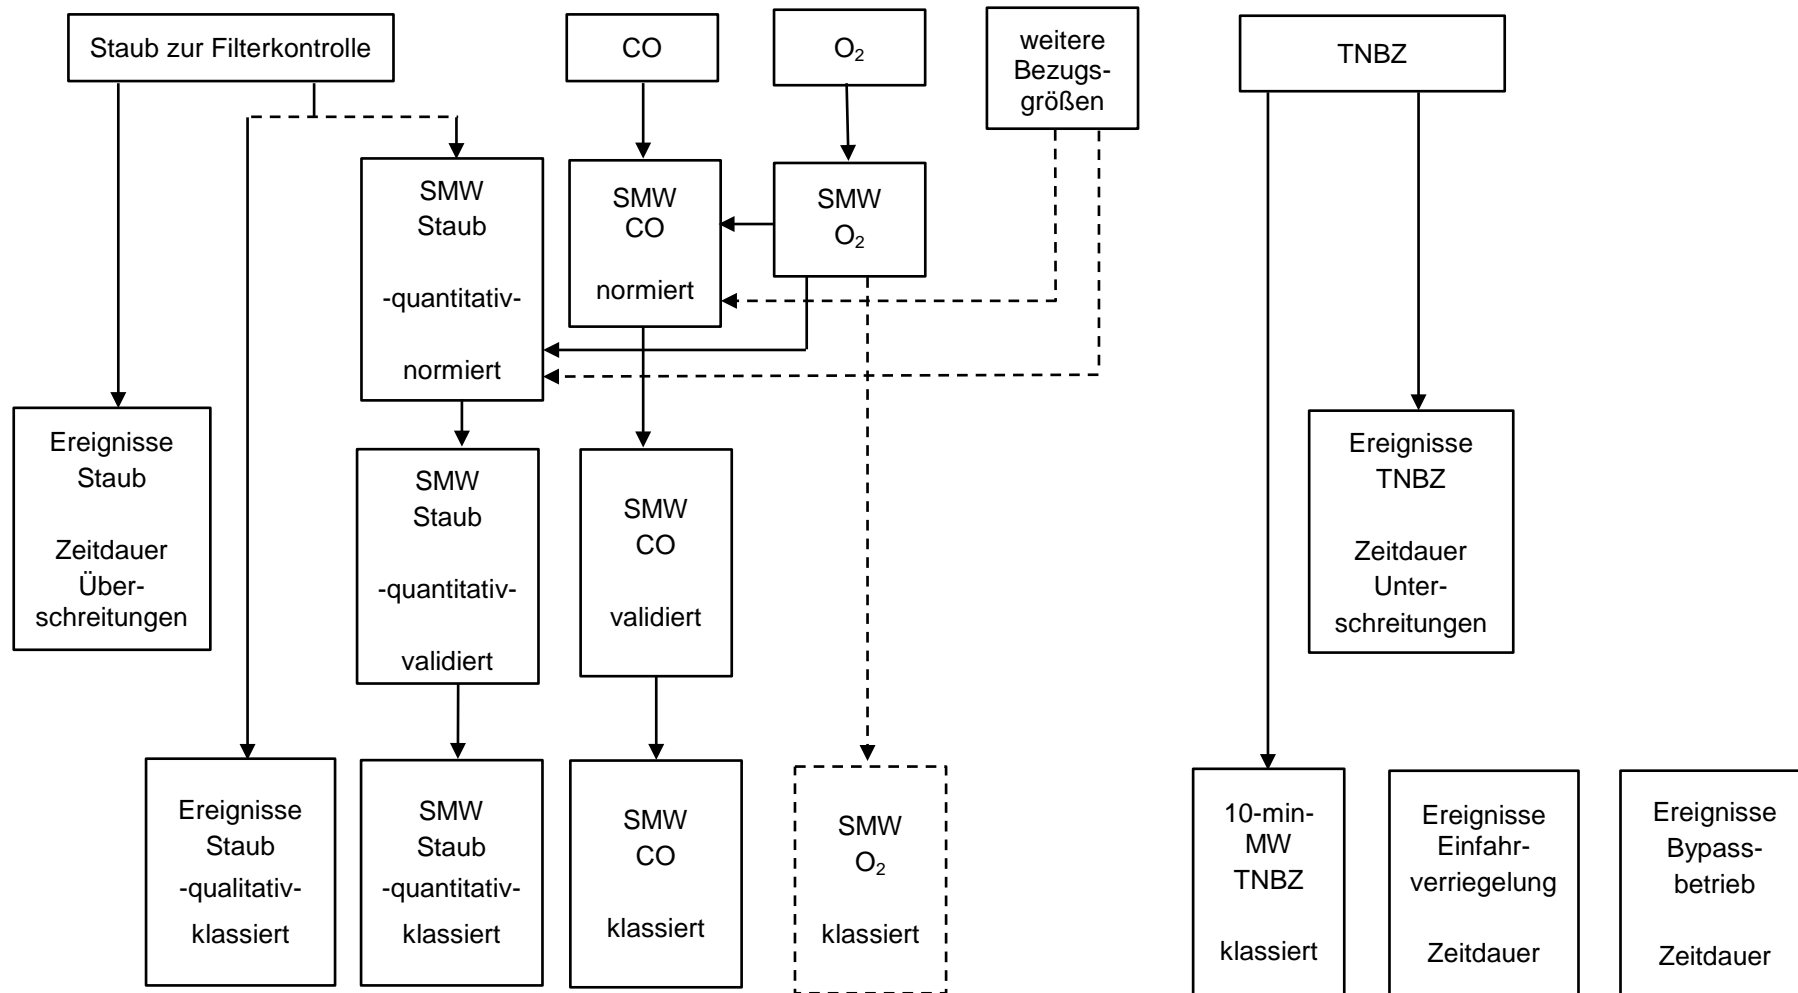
Staub zur Filterkontrolle

CO

$O_2$

weitere Bezugsgrößen

TNBZ

SMW Staub -quantitativ- normiert

SMW CO normiert

SMW $O_2$

Ereignisse Staub Zeitdauer Überschreitungen

SMW Staub -quantitativ- validiert

SMW CO validiert

Ereignisse TNBZ Zeitdauer Unterschreitungen

Ereignisse Staub -qualitativ- klassiert

SMW Staub -quantitativ- klassiert

SMW CO klassiert

SMW $O_2$ klassiert

10-min-MW TNBZ klassiert

Ereignisse Einfahrverriegelung Zeitdauer

Ereignisse Bypassbetrieb Zeitdauer